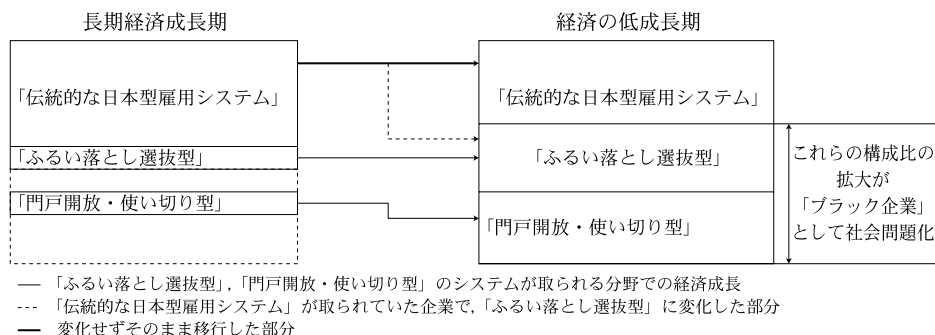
長期経済成長期

「伝統的な日本型雇用システム」

「ふるい落とし選抜型」

「門戸開放・使い切り型」

経済の低成長期

「伝統的な日本型雇用システム」

「ふるい落とし選抜型」

「門戸開放・使い切り型」

これらの構成比の拡大が「ブラック企業」として社会問題化

— 「ふるい落とし選抜型」,「門戸開放・使い切り型」のシステムが取られる分野での経済成長
--- 「伝統的な日本型雇用システム」が取られていた企業で,「ふるい落とし選抜型」に変化した部分
— 変化せずそのまま移行した部分